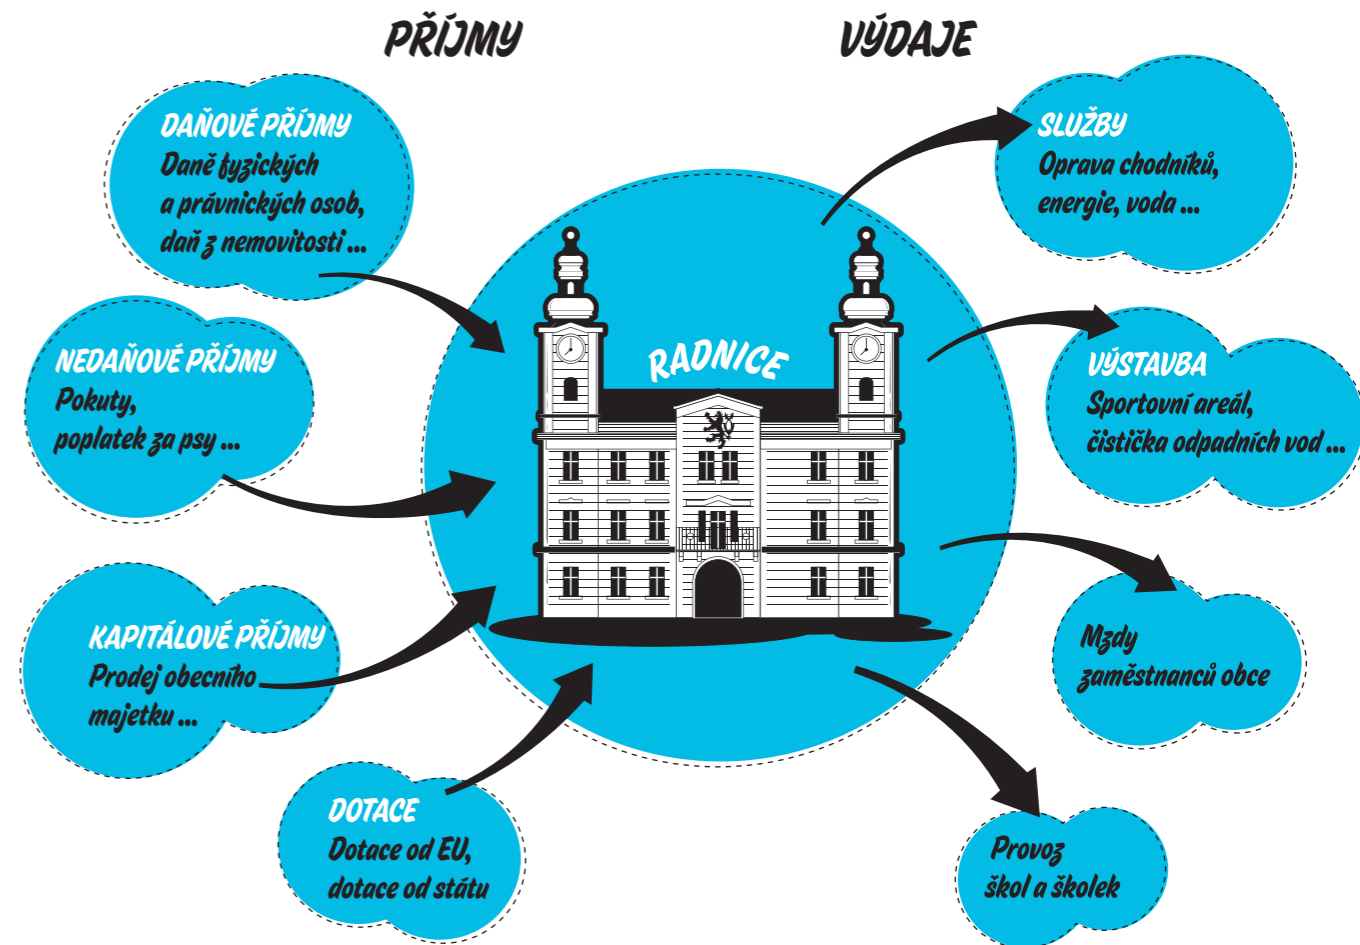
PŘÍJMY

VÝDAJE

DAŇOVÉ PŘÍJMY
Daně fyzických a právnických osob, daň z nemovitosti ...

NEDAŇOVÉ PŘÍJMY
Pokuty, poplatek za psy ...

KAPITÁLOVÉ PŘÍJMY
Prodej obecního majetku ...

DOTACE
Dotace od EU, dotace od státu

RADNICE

SLUŽBY
Oprava chodníků, energie, voda ...

VÝSTAVBA
Sportovní areál, čistička odpadních vod ...

Mzdy zaměstnanců obce

Provoz škol a školek